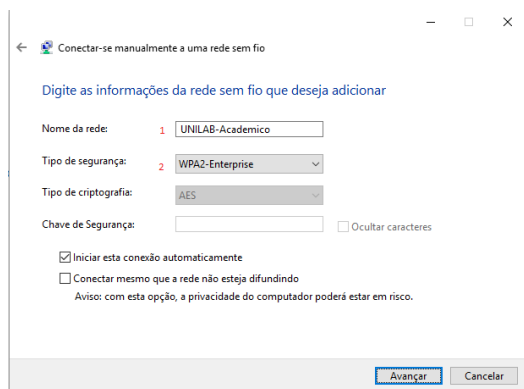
Conectar-se manualmente a uma rede sem fio

Digite as informações da rede sem fio que deseja adicionar

Nome da rede: 1 UNILAB-Academico

Tipo de segurança: 2 WPA2-Enterprise

Tipo de criptografia: AES

Chave de Segurança: Ocultar caracteres

Iniciar esta conexão automaticamente

Conectar mesmo que a rede não esteja difundindo

Aviso: com esta opção, a privacidade do computador poderá estar em risco.

Avançar Cancelar